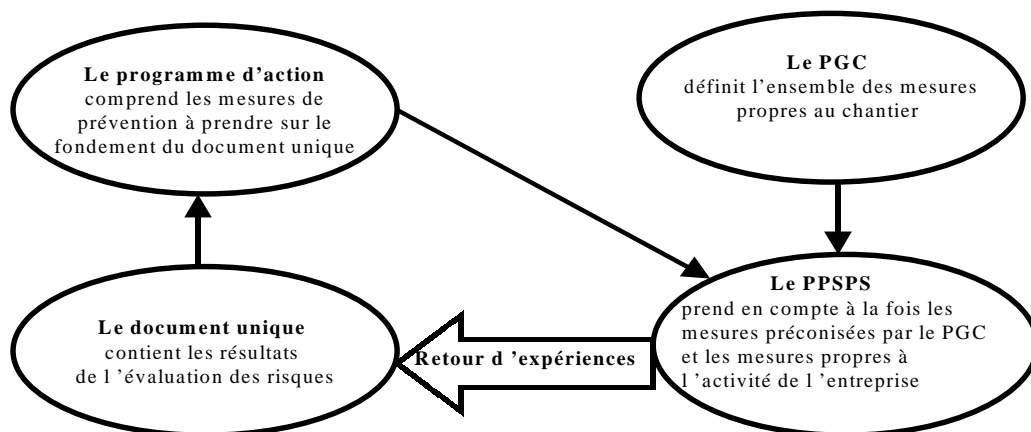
**Le programme d'action**
comprend les mesures de prévention à prendre sur le fondement du document unique

**Le PGC**
définit l'ensemble des mesures propres au chantier

**Le document unique**
contient les résultats de l 'évaluation des risques

**Retour d 'expériences**

**Le PPSPS**
prend en compte à la fois les mesures préconisées par le PGC et les mesures propres à l 'activité de l 'entreprise